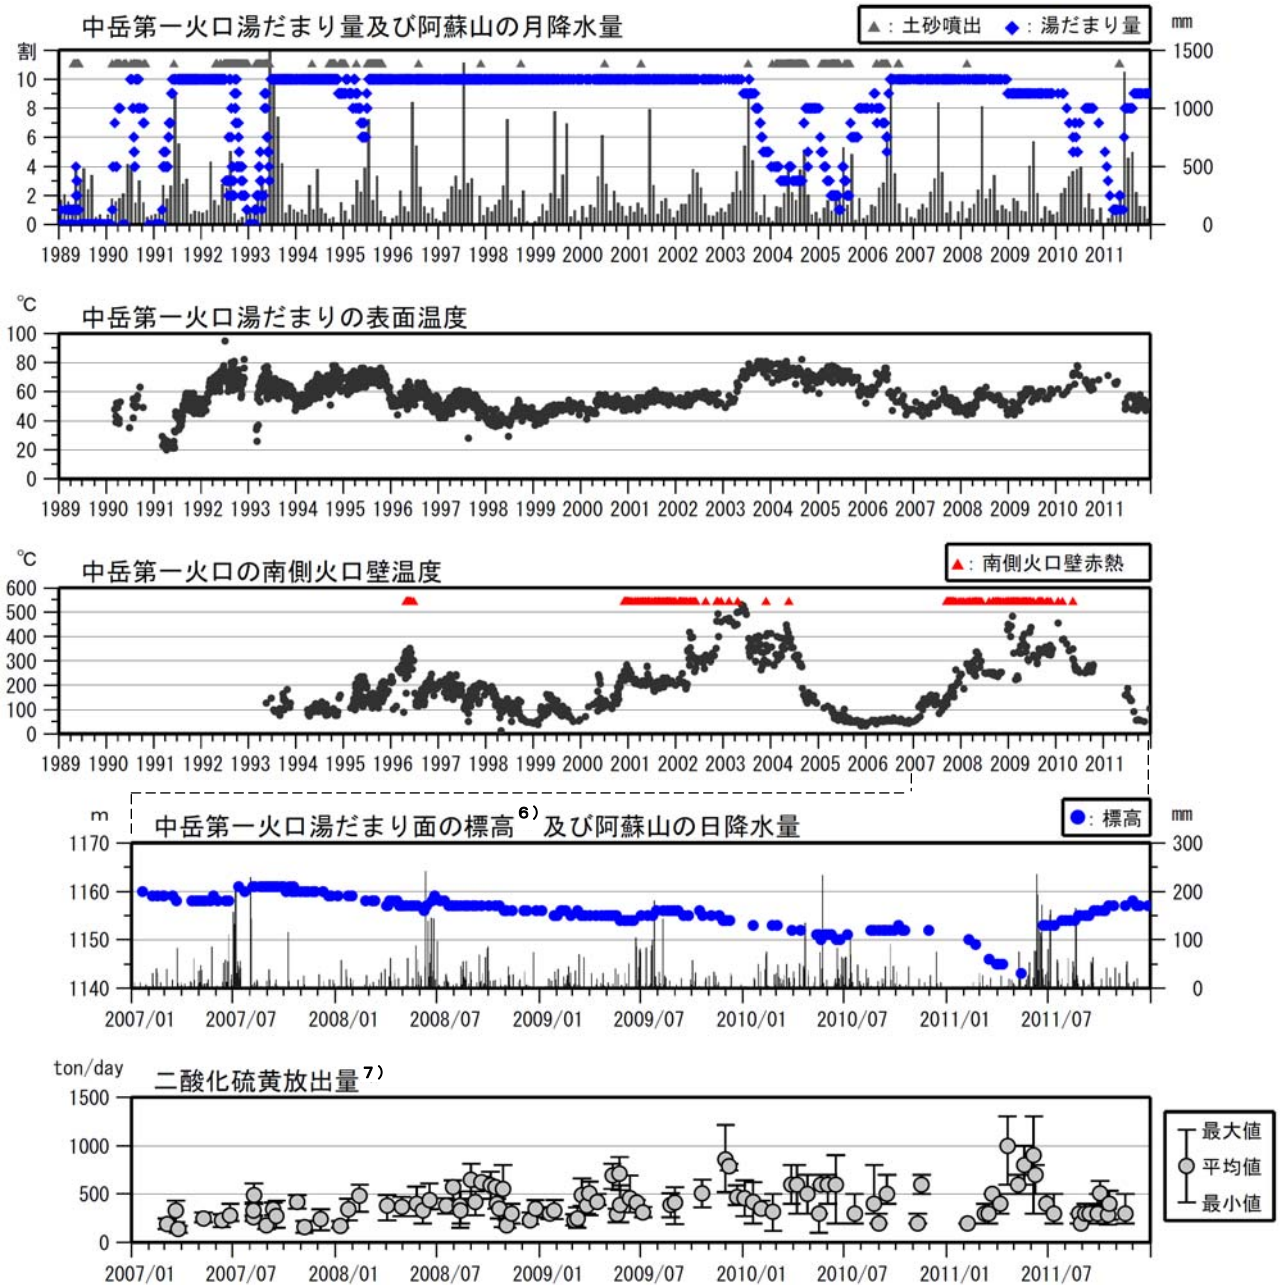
中岳第一火口湯だまり量及び阿蘇山の月降水量
▲：土砂噴出 ◆：湯だまり量
割
mm
10
8
6
4
2
0
1500
1000
500
0
1989 1990 1991 1992 1993 1994 1995 1996 1997 1998 1999 2000 2001 2002 2003 2004 2005 2006 2007 2008 2009 2010 2011

℃
中岳第一火口湯だまりの表面温度
100
80
60
40
20
0
1989 1990 1991 1992 1993 1994 1995 1996 1997 1998 1999 2000 2001 2002 2003 2004 2005 2006 2007 2008 2009 2010 2011

℃
中岳第一火口の南側火口壁温度
▲：南側火口壁赤熱
600
500
400
300
200
100
0
1989 1990 1991 1992 1993 1994 1995 1996 1997 1998 1999 2000 2001 2002 2003 2004 2005 2006 2007 2008 2009 2010 2011

m
中岳第一火口湯だまり面の標高$^{6)}$及び阿蘇山の日降水量
●：標高
mm
1170
1160
1150
1140
300
200
100
0
2007/01 2007/07 2008/01 2008/07 2009/01 2009/07 2010/01 2010/07 2011/01 2011/07

ton/day
二酸化硫黄放出量$^{7)}$
1500
1000
500
0
最大値
平均値
最小値
2007/01 2007/07 2008/01 2008/07 2009/01 2009/07 2010/01 2010/07 2011/01 2011/07